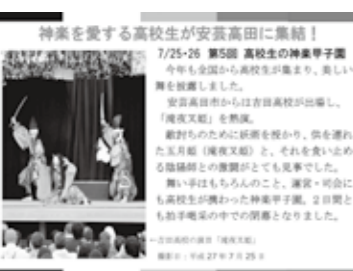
神楽を愛する高校生が安芸高田に集結！

7/25·26 第5回 高校生の神楽甲子園

今年も全国から高校生が集まり、美しい舞を披露しました。

安芸高田市からは吉田高校が出場し、「滝夜叉姫」を熱演。

親討ちのために妖術を授かり、供を連れた五月姫（滝夜叉姫）と、それを食い止める陰陽師との激闘がとても見事でした。

舞い手はもちろんのこと、運営・司会にも高校生が携わった神楽甲子園。2日間とも拍手喝采の中での閉幕となりました。

←吉田高校の演目「滝夜叉姫」

撮影日：平成27年7月25日